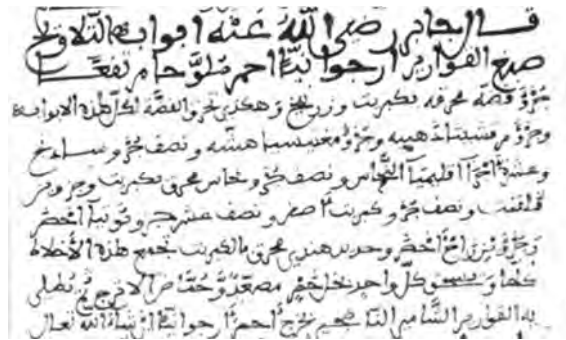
قال جابر رضي الله عنه ابواب التلويح
صبغ الفوارس رجواية احمر سلوة حام نفعاً
جزؤ فضة محرقة بكبريت وزرنيخ وهكذا جزو والفضة اكل اكثر الابواب
وجزؤ من شبستانذ هبيه وجزؤ مغنيسيا هشه ونصف جزو وسلخ
وعشرة اجزا اقليميا النحاس ونصف جزو نحاس محرق بكبريت وجزو من
قلقند ونصف جزو وكبريت ٢ صفر ونصف عشر جزو توتيا اخضر
وجزؤ زنجار اخضر وحدها هذين محرق بالكبريت تجمع هذه الاخلاط
كلها وتسحق كل واحد بخل خمر مصعدو تحقق من الارضي ثم تطلي
به الفوارس الشامي الذي تجمع تخرج احمر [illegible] رجواية ان شاء الله تعالى